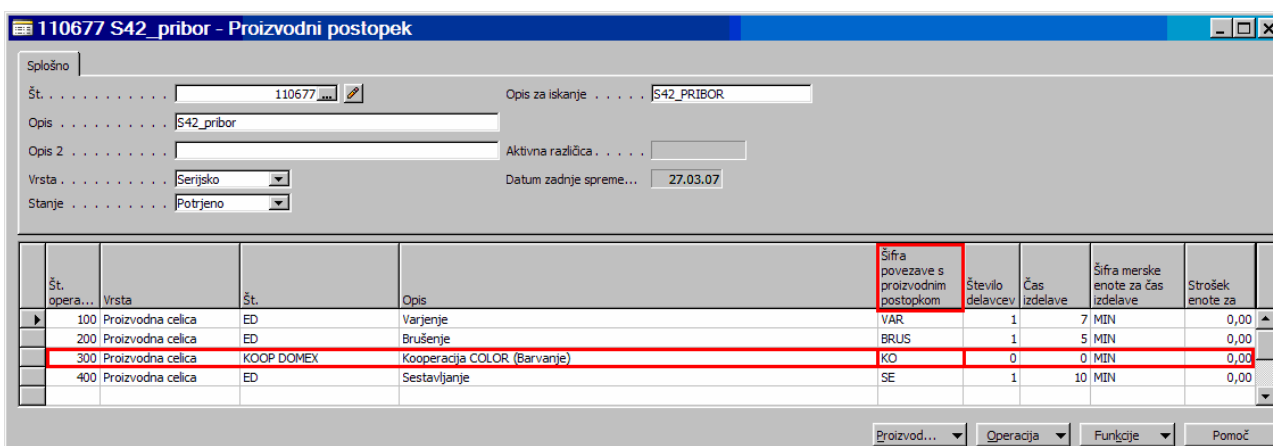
110677 S42_pribor - Proizvodni postopek

Splošno

Št. . . . . . . . . . . . . 110677

Opis . . . . . . . . . . . S42_pribor

Opis 2 . . . . . . . . . .

Vrsta . . . . . . . . . . Serijsko

Stanje . . . . . . . . . Potrjeno

Opis za iskanje . . . . . S42_PRIBOR

Aktivna različica . . . . .

Datum zadnje spreme... 27.03.07

| Št. opera... | Vrsta | Št. | Opis | Šifra povezave s proizvodnim postopkom | Število delavcev | Čas izdelave | Šifra merske enote za čas izdelave | Strošek enote za |
|---|---|---|---|---|---|---|---|---|
| 100 | Proizvodna celica | ED | Varjenje | VAR | 1 | 7 | MIN | 0,00 |
| 200 | Proizvodna celica | ED | Brušenje | BRUS | 1 | 5 | MIN | 0,00 |
| 300 | Proizvodna celica | KOOP DOMEX | Kooperacija COLOR (Barvanje) | KO | 0 | 0 | MIN | 0,00 |
| 400 | Proizvodna celica | ED | Sestavljanje | SE | 1 | 10 | MIN | 0,00 |

Proizvod... Operacija Funkcije Pomoč